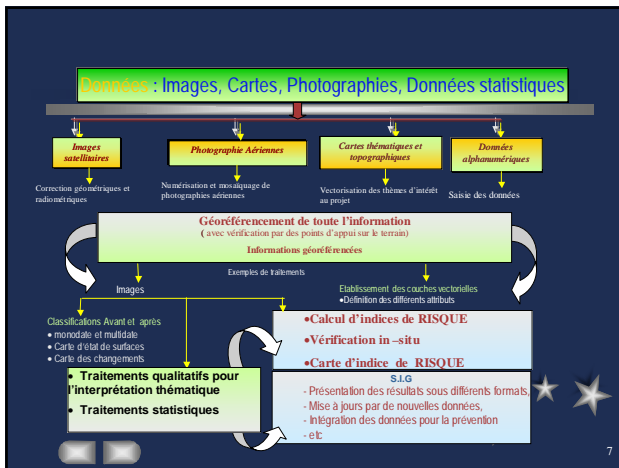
Données : Images, Cartes, Photographies, Données statistiques

Images satellitaires

Photographie Aériennes

Cartes thématiques et topographiques

Données alphanumériques

Correction géométriques et radiométriques

Numérisation et mosaïquage de photographies aériennes

Vectorisation des thèmes d'intérêt au projet

Saisie des données

Géoréférencement de toute l'information
( avec vérification par des points d'appui sur le terrain)
Informations géoréférencées

Exemples de traitements

Images

Etablissement des couches vectorielles
•Définition des différents attributs

Classifications Avant et après
• monodate et multidate
• Carte d'état de surfaces
• Carte des changements

•Calcul d'indices de RISQUE
•Vérification in –situ
•Carte d'indice de RISQUE

• Traitements qualitatifs pour l'interprétation thématique
• Traitements statistiques

S.I.G
- Présentation des résultats sous différents formats,
- Mise à jours par de nouvelles données,
- Intégration des données pour la prévention
- etc

7